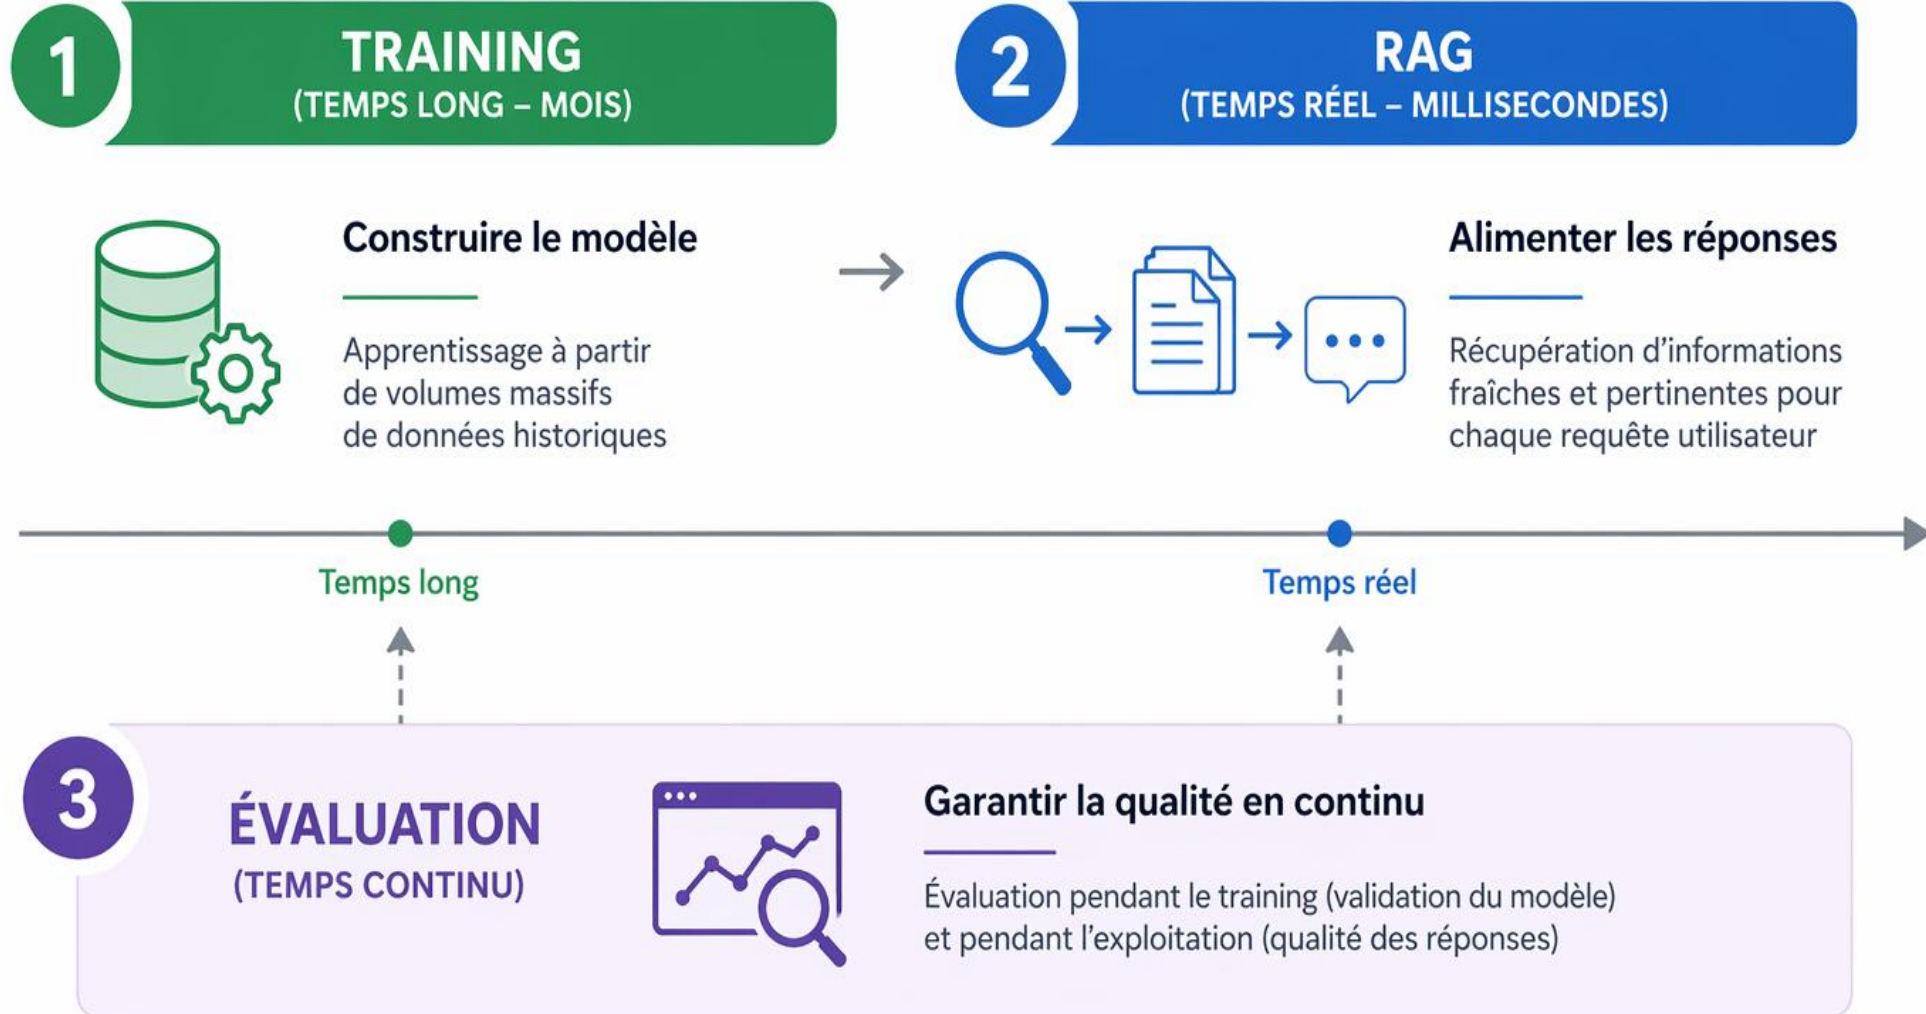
1 TRAINING (TEMPS LONG – MOIS)

2 RAG (TEMPS RÉEL – MILLISECONDES)

Construire le modèle

Apprentissage à partir de volumes massifs de données historiques

Alimenter les réponses

Récupération d'informations fraîches et pertinentes pour chaque requête utilisateur

Temps long

Temps réel

3 ÉVALUATION (TEMPS CONTINU)

Garantir la qualité en continu

Évaluation pendant le training (validation du modèle) et pendant l'exploitation (qualité des réponses)